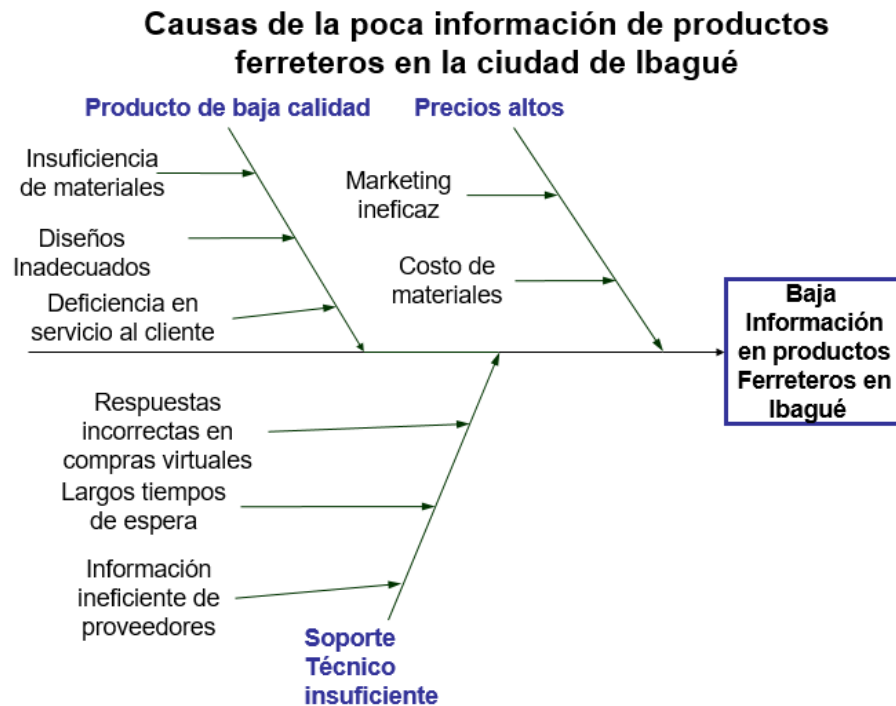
Causas de la poca información de productos ferreteros en la ciudad de Ibagué

Producto de baja calidad

Insuficiencia de materiales

Diseños Inadecuados

Deficiencia en servicio al cliente

Precios altos

Marketing ineficaz

Costo de materiales

Baja Información en productos Ferreteros en Ibagué

Respuestas incorrectas en compras virtuales

Largos tiempos de espera

Información ineficiente de proveedores

Soporte Técnico insuficiente